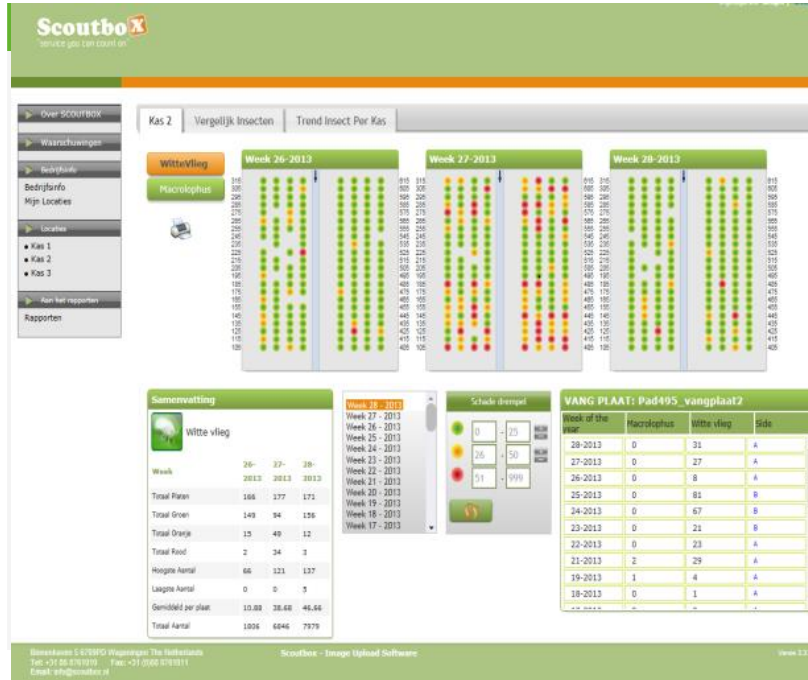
Scoutbox
service you can count on

Over SCOUTBOX
Waarschuwingen
Bedrijfsinfo
Bedrijfsinfo
Mijn Locaties
Locaties
• Kas 1
• Kas 2
• Kas 3
Aan het rapporten
Rapporten

Kas 2 | Vergelijk Insecten | Trend Insect Per Kas

WitteVlieg
Macrolophus

Week 26-2013
Week 27-2013
Week 28-2013

Samenvatting
Witte vlieg

| Week | 26-2013 | 27-2013 | 28-2013 |
|---|---|---|---|
| Totaal Platen | 166 | 177 | 171 |
| Totaal Groen | 149 | 94 | 156 |
| Totaal Oranje | 15 | 49 | 12 |
| Totaal Rood | 2 | 34 | 3 |
| Hoogste Aantal | 66 | 121 | 137 |
| Laagste Aantal | 0 | 0 | 5 |
| Gemiddeld per plaat | 10.88 | 38.68 | 46.66 |
| Totaal Aantal | 1806 | 6846 | 7979 |

Week 28 - 2013
Week 27 - 2013
Week 26 - 2013
Week 25 - 2013
Week 24 - 2013
Week 23 - 2013
Week 22 - 2013
Week 21 - 2013
Week 20 - 2013
Week 19 - 2013
Week 18 - 2013
Week 17 - 2013

Schade drempel
0 - 25
26 - 50
51 - 999

VANG PLAAT: Pad495_vangplaat2

| Week of the year | Macrolophus | Witte vlieg | Side |
|---|---|---|---|
| 28-2013 | 0 | 31 | A |
| 27-2013 | 0 | 27 | A |
| 26-2013 | 0 | 8 | A |
| 25-2013 | 0 | 81 | B |
| 24-2013 | 0 | 67 | B |
| 23-2013 | 0 | 21 | B |
| 22-2013 | 0 | 23 | A |
| 21-2013 | 2 | 29 | A |
| 19-2013 | 1 | 4 | A |
| 18-2013 | 0 | 1 | A |

Binnenhaven 5 6709PD Wageningen The Netherlands
Tel: +31 (0) 8761919 Fax: +31 (0)00 8761911
Email: info@scoutbox.nl
Scoutbox - Image Upload Software
Versie 2.2